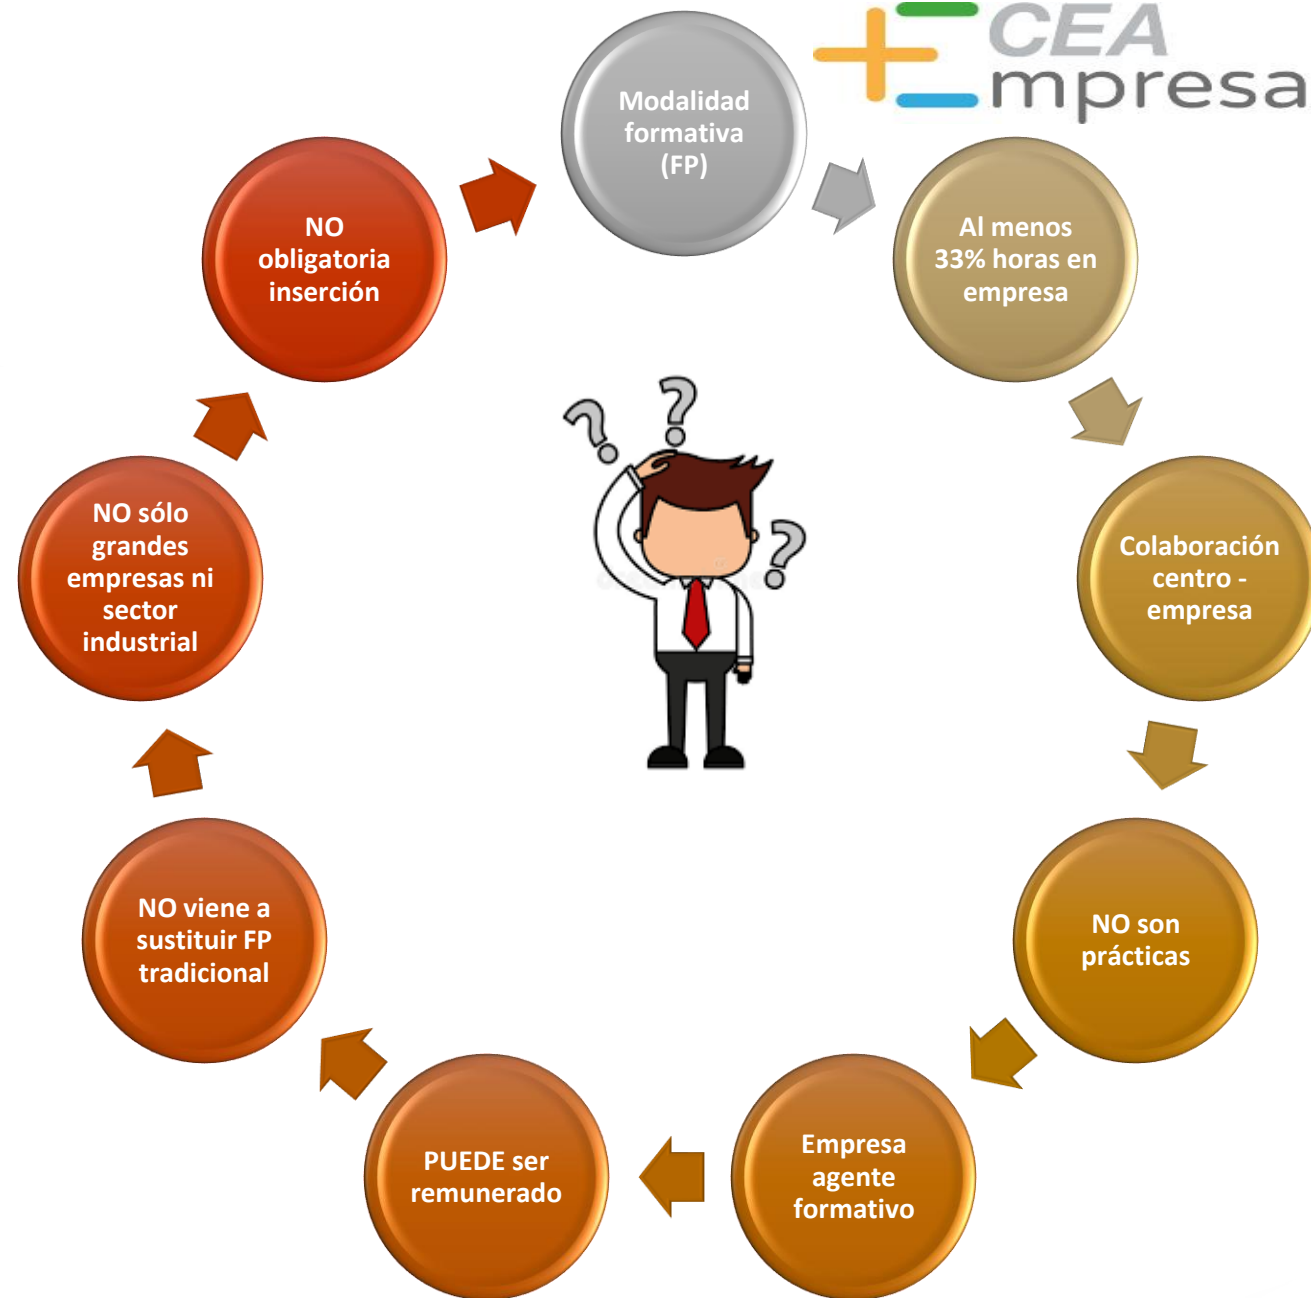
CEA
empresa

Modalidad formativa (FP)

Al menos 33% horas en empresa

Colaboración centro - empresa

NO son prácticas

Empresa agente formativo

PUEDE ser remunerado

NO viene a sustituir FP tradicional

NO sólo grandes empresas ni sector industrial

NO obligatoria inserción